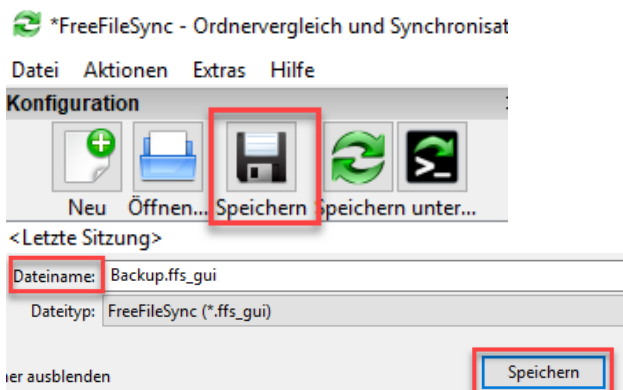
*FreeFileSync - Ordnervergleich und Synchronisat

Datei Aktionen Extras Hilfe

Konfiguration

Neu Öffnen... Speichern Speichern unter...

<Letzte Sitzung>

Dateiname: Backup.ffs_gui

Dateityp: FreeFileSync (*.ffs_gui)

ner ausblenden

Speichern